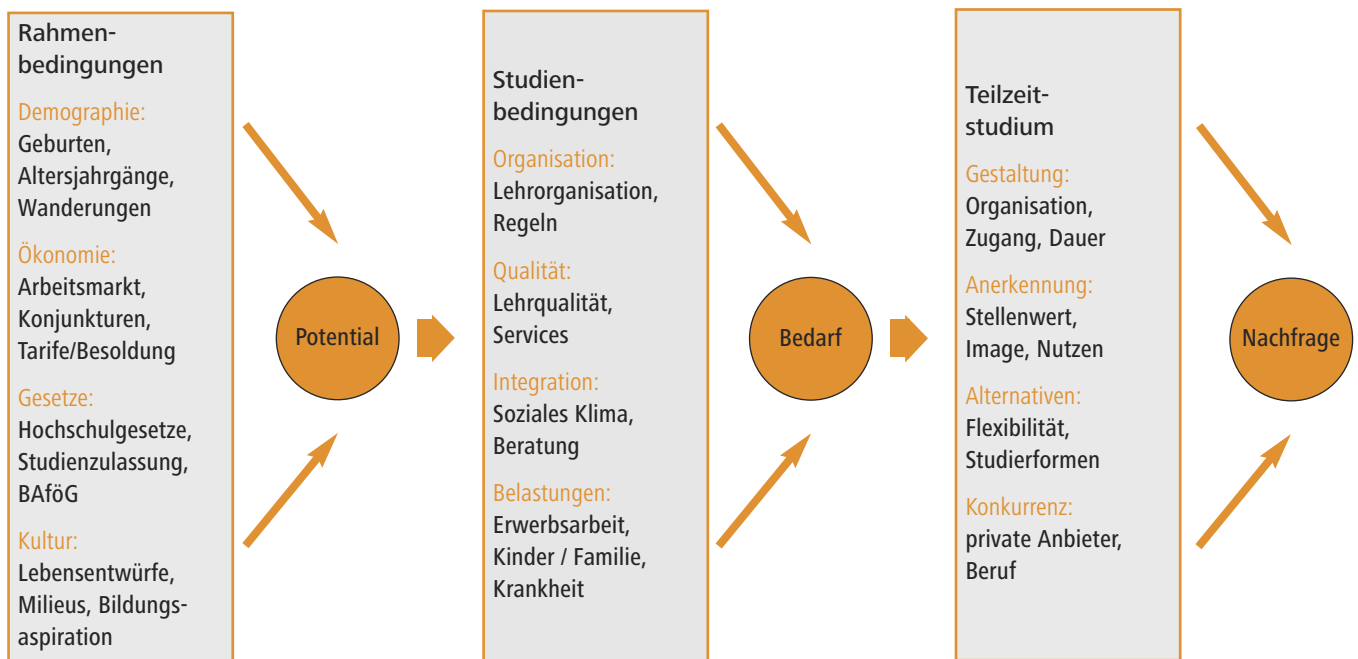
Rahmenbedingungen

Demographie:
Geburten, Altersjahrgänge, Wanderungen

Ökonomie:
Arbeitsmarkt, Konjunkturen, Tarife/Besoldung

Gesetze:
Hochschulgesetze, Studienzulassung, BAföG

Kultur:
Lebensentwürfe, Milieus, Bildungsaspiration

Potential

Studienbedingungen

Organisation:
Lehrorganisation, Regeln

Qualität:
Lehrqualität, Services

Integration:
Soziales Klima, Beratung

Belastungen:
Erwerbsarbeit, Kinder / Familie, Krankheit

Bedarf

Teilzeitstudium

Gestaltung:
Organisation, Zugang, Dauer

Anerkennung:
Stellenwert, Image, Nutzen

Alternativen:
Flexibilität, Studierformen

Konkurrenz:
private Anbieter, Beruf

Nachfrage